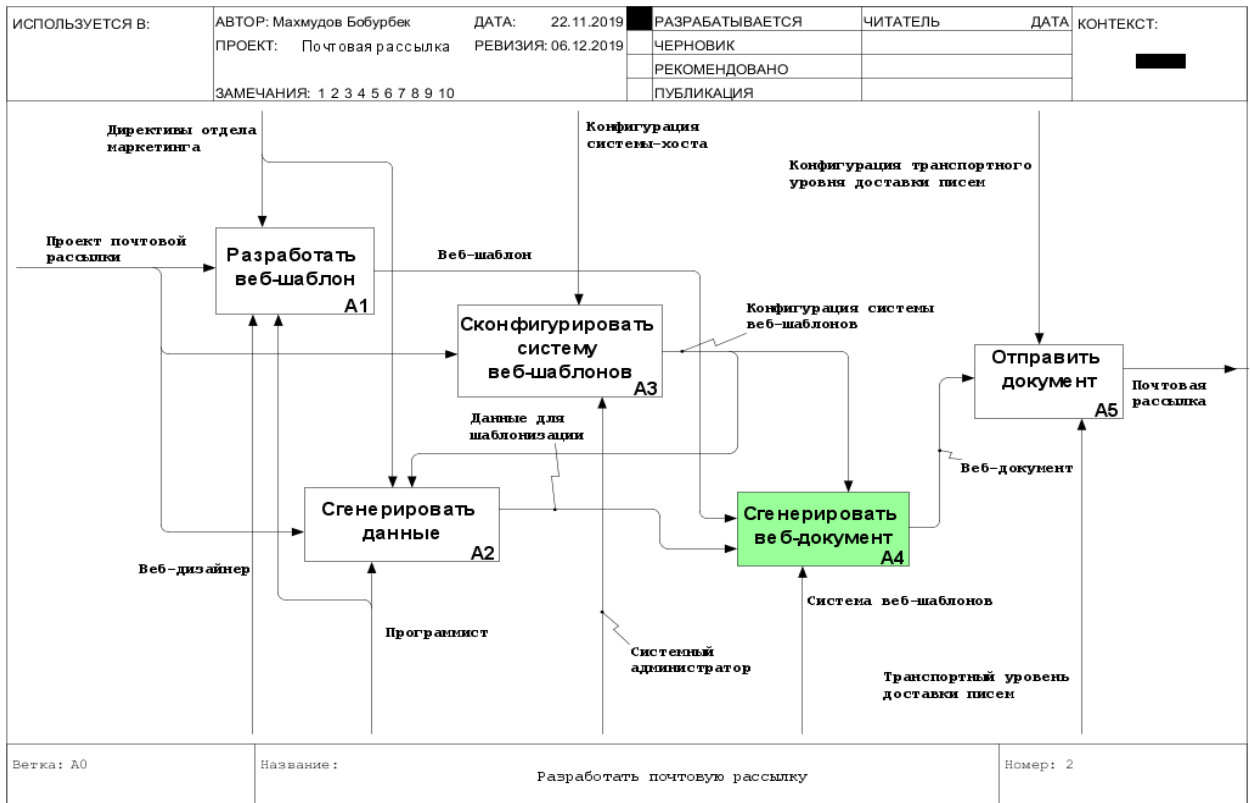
ИСПОЛЬЗУЕТСЯ В:

АВТОР: Махмудов Бобурбек ДАТА: 22.11.2019
ПРОЕКТ: Почтовая рассылка РЕВИЗИЯ: 06.12.2019
ЗАМЕЧАНИЯ: 1 2 3 4 5 6 7 8 9 10

| РАЗРАБАТЫВАЕТСЯ | ЧИТАТЕЛЬ | ДАТА |
|---|---|---|
| ЧЕРНОВИК | | |
| РЕКОМЕНДОВАНО | | |
| ПУБЛИКАЦИЯ | | |

КОНТЕКСТ:

Директивы отдела маркетинга

Конфигурация системы-хоста

Конфигурация транспортного уровня доставки писем

Проект почтовой рассылки

Разработать веб-шаблон
A1

Веб-шаблон

Сконфигурировать систему веб-шаблонов
A3

Конфигурация системы веб-шаблонов

Отправить документ
A5

Почтовая рассылка

Данные для шаблонизации

Веб-документ

Сгенерировать данные
A2

Сгенерировать веб-документ
A4

Веб-дизайнер

Система веб-шаблонов

Программист

Системный администратор

Транспортный уровень доставки писем

Ветка: A0

Название:
Разработать почтовую рассылку

Номер: 2